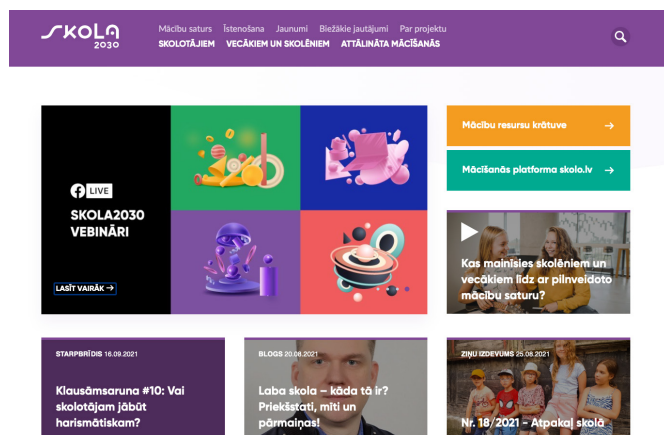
SKOLA 2030

Mācību saturs Īstenošana Jaunumi Biežākie jautājumi Par projektu
SKOLOTĀJIEM VECĀKIEM UN SKOLĒNIEM ATTĀLINĀTA MĀCĪŠANĀS

LIVE
SKOLA2030 VEBINĀRI
LASĪT VAIRĀK →

Mācību resursu krātuve →

Mācīšanās platforma skolo.lv →

Kas mainīsies skolēniem un vecākiem līdz ar pilnveidoto mācību saturu?

STARPBRĪDIS 16.09.2021
Klausāmsaruna #10: Vai skolotājam jābūt harismātiskam?

BLOGS 20.08.2021
Laba skola – kāda tā ir? Priekšstati, mīti un pārmaiņas!

ZIŅU IZDEVUMS 25.08.2021
Nr. 18/2021 - Atpakaļ skolā